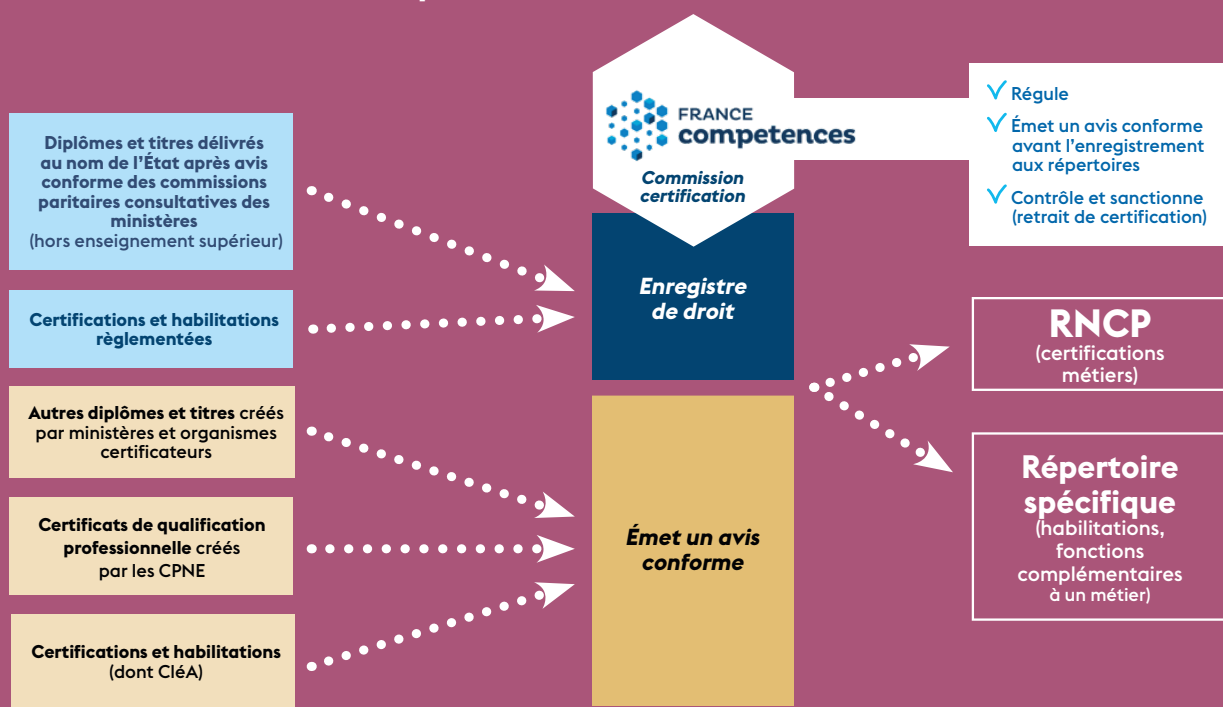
Diplômes et titres délivrés au nom de l'État après avis conforme des commissions paritaires consultatives des ministères (hors enseignement supérieur)

Certifications et habilitations règlementées

Autres diplômes et titres créés par ministères et organismes certificateurs

Certificats de qualification professionnelle créés par les CPNE

Certifications et habilitations (dont CléA)

FRANCE competences

Commission certification

Enregistre de droit

Émet un avis conforme

Régule

Émet un avis conforme avant l'enregistrement aux répertoires

Contrôle et sanctionne (retrait de certification)

RNCP (certifications métiers)

Répertoire spécifique (habilitations, fonctions complémentaires à un métier)